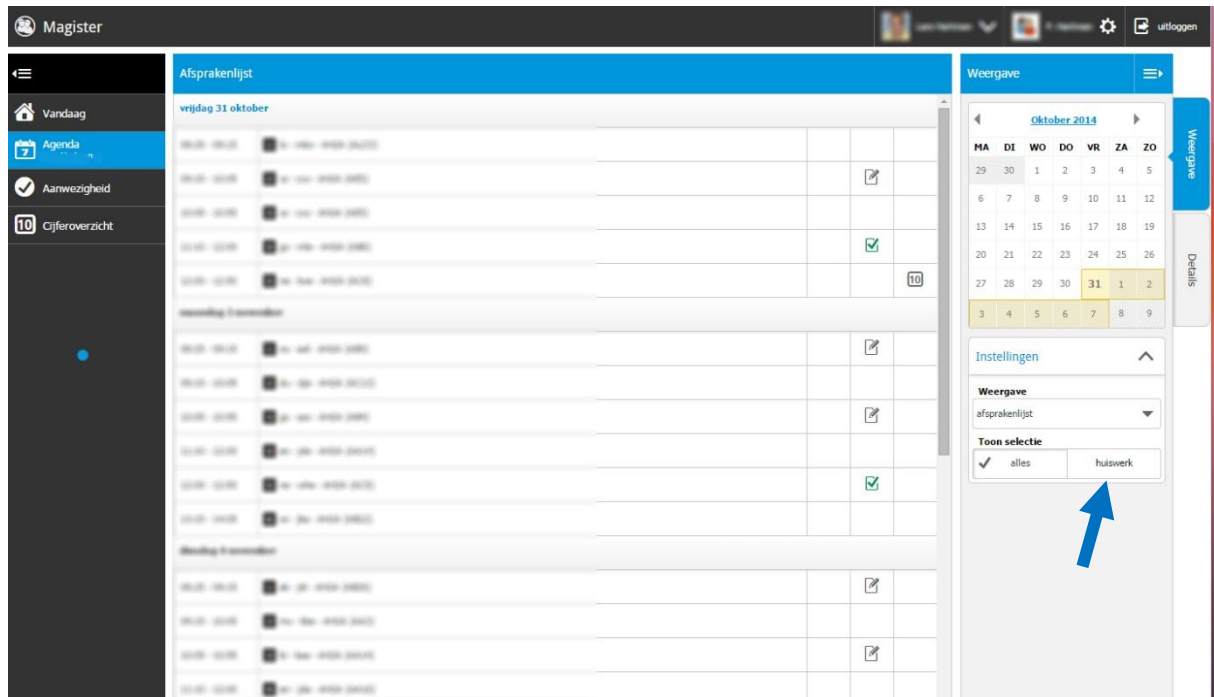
Magister

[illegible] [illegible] uitloggen

Vandaag
Agenda
Aanwezigheid
10 Cijferoverzicht

Afsprakenlijst

vrijdag 31 oktober

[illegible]

10

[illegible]

Weergave

Oktober 2014

| MA | DI | WO | DO | VR | ZA | ZO |
|---|---|---|---|---|---|---|
| 29 | 30 | 1 | 2 | 3 | 4 | 5 |
| 6 | 7 | 8 | 9 | 10 | 11 | 12 |
| 13 | 14 | 15 | 16 | 17 | 18 | 19 |
| 20 | 21 | 22 | 23 | 24 | 25 | 26 |
| 27 | 28 | 29 | 30 | 31 | 1 | 2 |
| 3 | 4 | 5 | 6 | 7 | 8 | 9 |

Weergave
Details

Instellingen

Weergave
afsprakenlijst

Toon selectie
alles
huiswerk